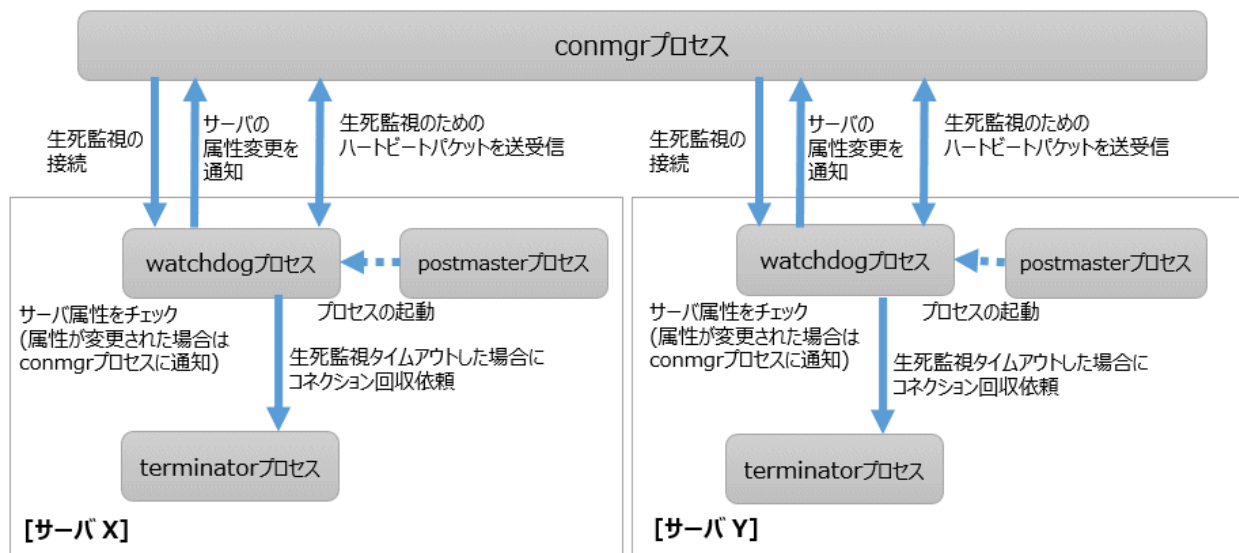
conmgrプロセス

生死監視の接続

サーバの属性変更を通知

生死監視のためのハートビートパケットを送受信

watchdogプロセス

postmasterプロセス

プロセスの起動

サーバ属性をチェック
(属性が変更された場合はconmgrプロセスに通知)

生死監視タイムアウトした場合にコネクション回収依頼

terminatorプロセス

[サーバ X]

生死監視の接続

サーバの属性変更を通知

生死監視のためのハートビートパケットを送受信

watchdogプロセス

postmasterプロセス

プロセスの起動

サーバ属性をチェック
(属性が変更された場合はconmgrプロセスに通知)

生死監視タイムアウトした場合にコネクション回収依頼

terminatorプロセス

[サーバ Y]